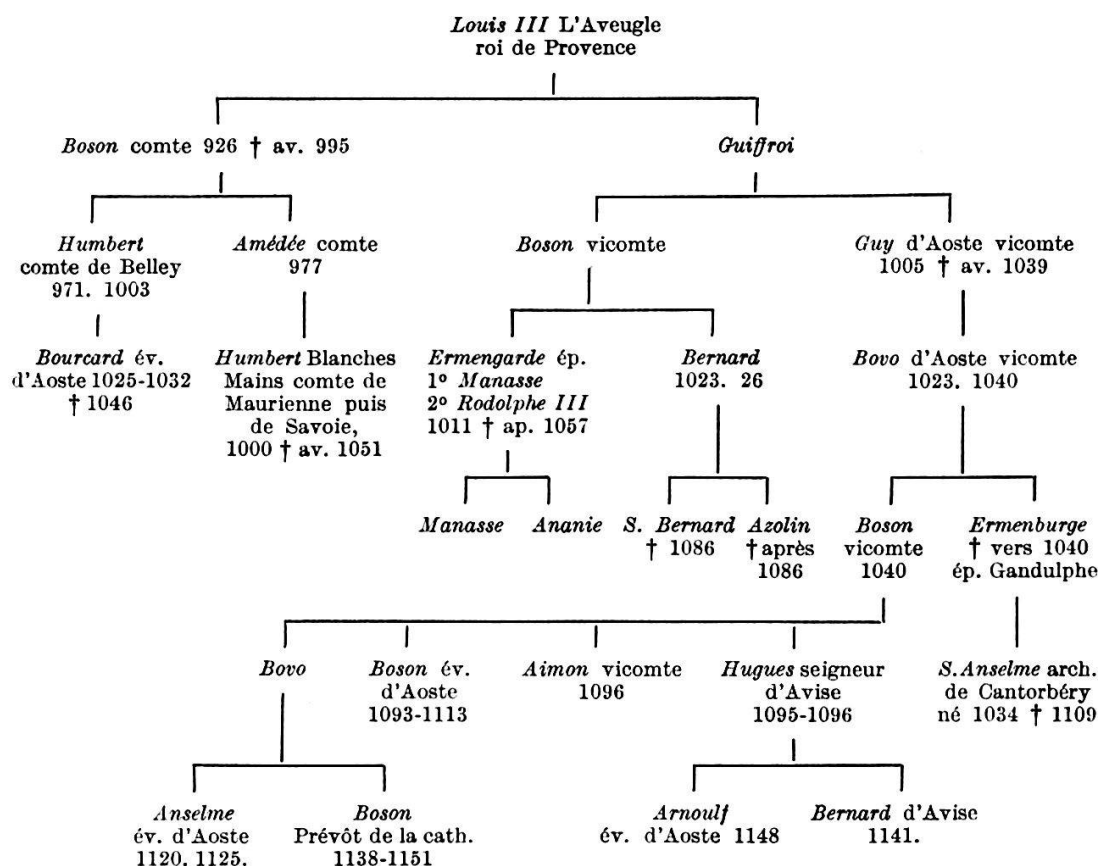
Louis III L'Aveugle
roi de Provence

Boson comte 926 † av. 995

Guiffroi

Humbert
comte de Belley
971. 1003

Amédée comte
977

Boson vicomte

Guy d'Aoste vicomte
1005 † av. 1039

Bourcard év.
d'Aoste 1025-1032
† 1046

Humbert Blanches
Mains comte de
Maurienne puis
de Savoie,
1000 † av. 1051

Ermengarde ép.
1° Manasse
2° Rodolphe III
1011 † ap. 1057

Bernard
1023. 26

Bovo d'Aoste vicomte
1023. 1040

Manasse

Ananie

S. Bernard
† 1086

Azolin
† après
1086

Boson
vicomte
1040

Ermenburge
† vers 1040
ép. Gandulphe

Bovo

Boson év.
d'Aoste
1093-1113

Aimon vicomte
1096

Hugues seigneur
d'Avise
1095-1096

S. Anselme arch.
de Cantorbéry
né 1034 † 1109

Anselme
év. d'Aoste
1120. 1125.

Boson
Prévôt de la cath.
1138-1151

Arnoulf
év. d'Aoste 1148

Bernard d'Avise
1141.